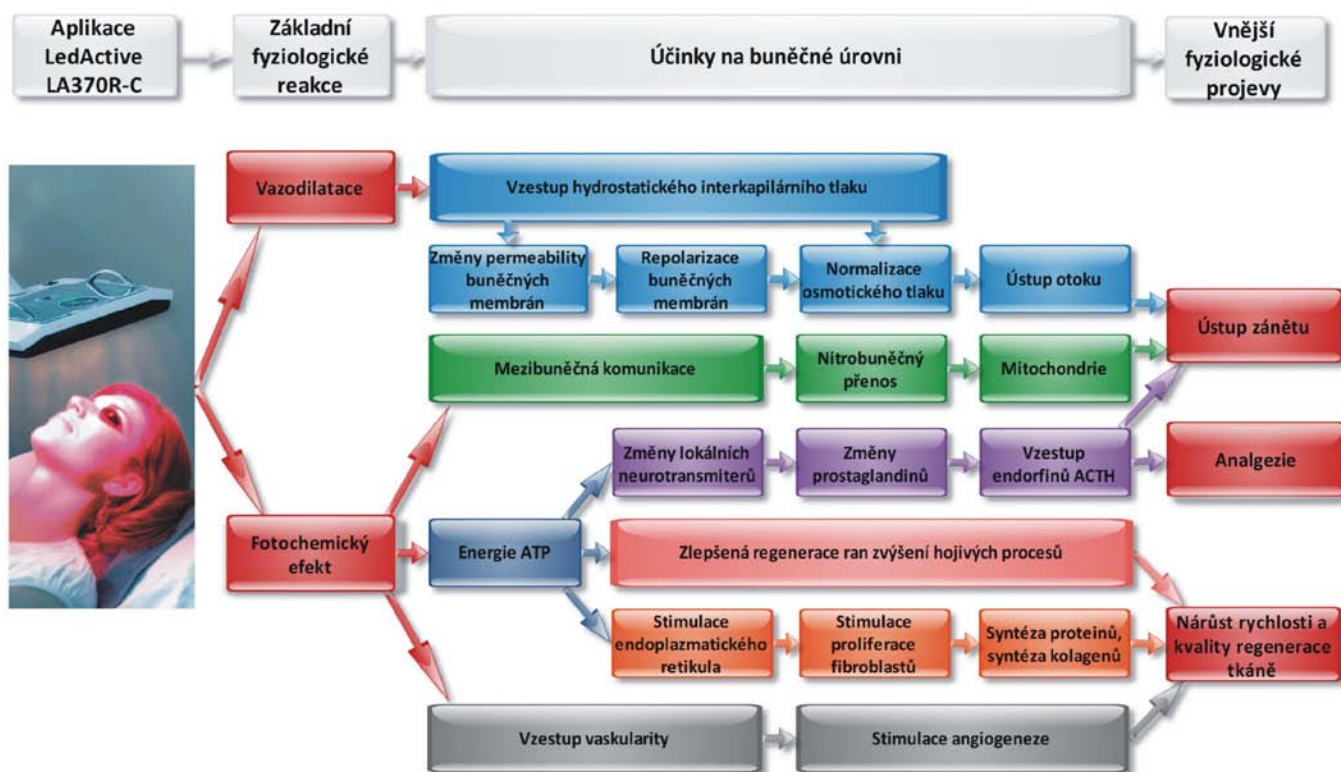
Aplikace LedActive LA370R-C

Základní fyziologické reakce

Účinky na buněčné úrovni

Vnější fyziologické projevy

Vazodilatace

Vzestup hydrostatického interkapilárního tlaku

Změny permeability buněčných membrán

Repolarizace buněčných membrán

Normalizace osmotického tlaku

Ústup otoku

Ústup zánětu

Mezibuněčná komunikace

Nitrobuněčný přenos

Mitochondrie

Změny lokálních neurotransmiterů

Změny prostaglandinů

Vzestup endorfinů ACTH

Analgezie

Fotochemický efekt

Energie ATP

Zlepšená regenerace ran zvýšení hojivých procesů

Stimulace endoplazmatického retikula

Stimulace proliferace fibroblastů

Syntéza proteinů, syntéza kolagenů

Nárůst rychlosti a kvality regenerace tkáně

Vzestup vaskularity

Stimulace angiogeneze